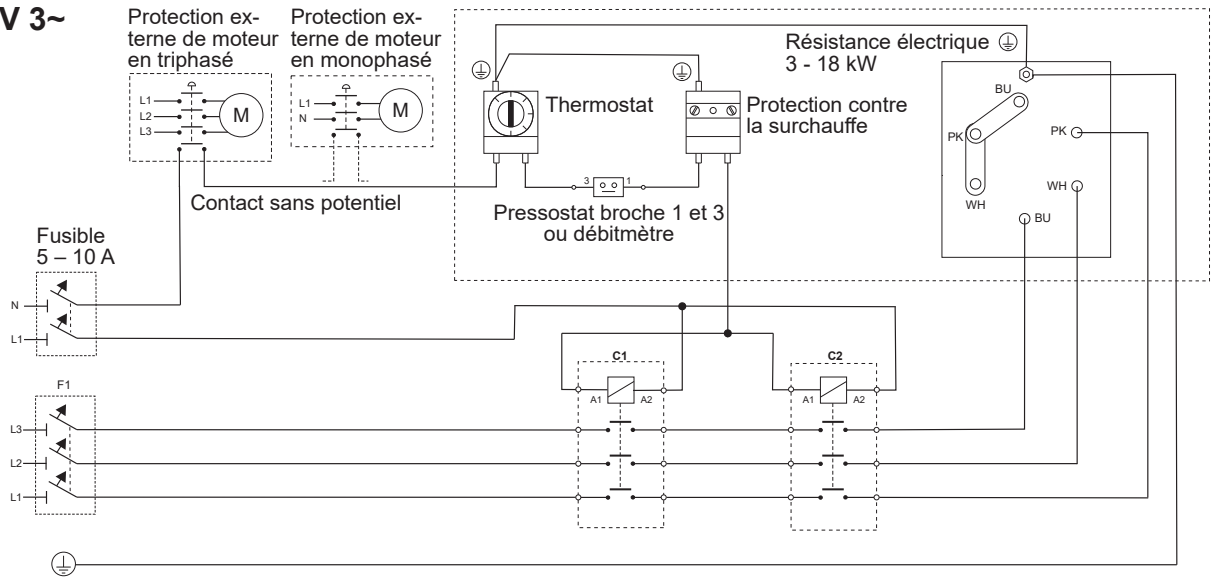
V 3~

Protection externe de moteur en triphasé

Protection externe de moteur en monophasé

L1
L2
L3
M

L1
N
M

Thermostat

Protection contre la surchauffe

Résistance électrique
3 - 18 kW

BU
PK
WH
PK
WH
BU

3
1

Contact sans potentiel

Pressostat broche 1 et 3 ou débitmètre

Fusible
5 – 10 A

N
L1

C1
A1
A2

C2
A1
A2

F1
L3
L2
L1